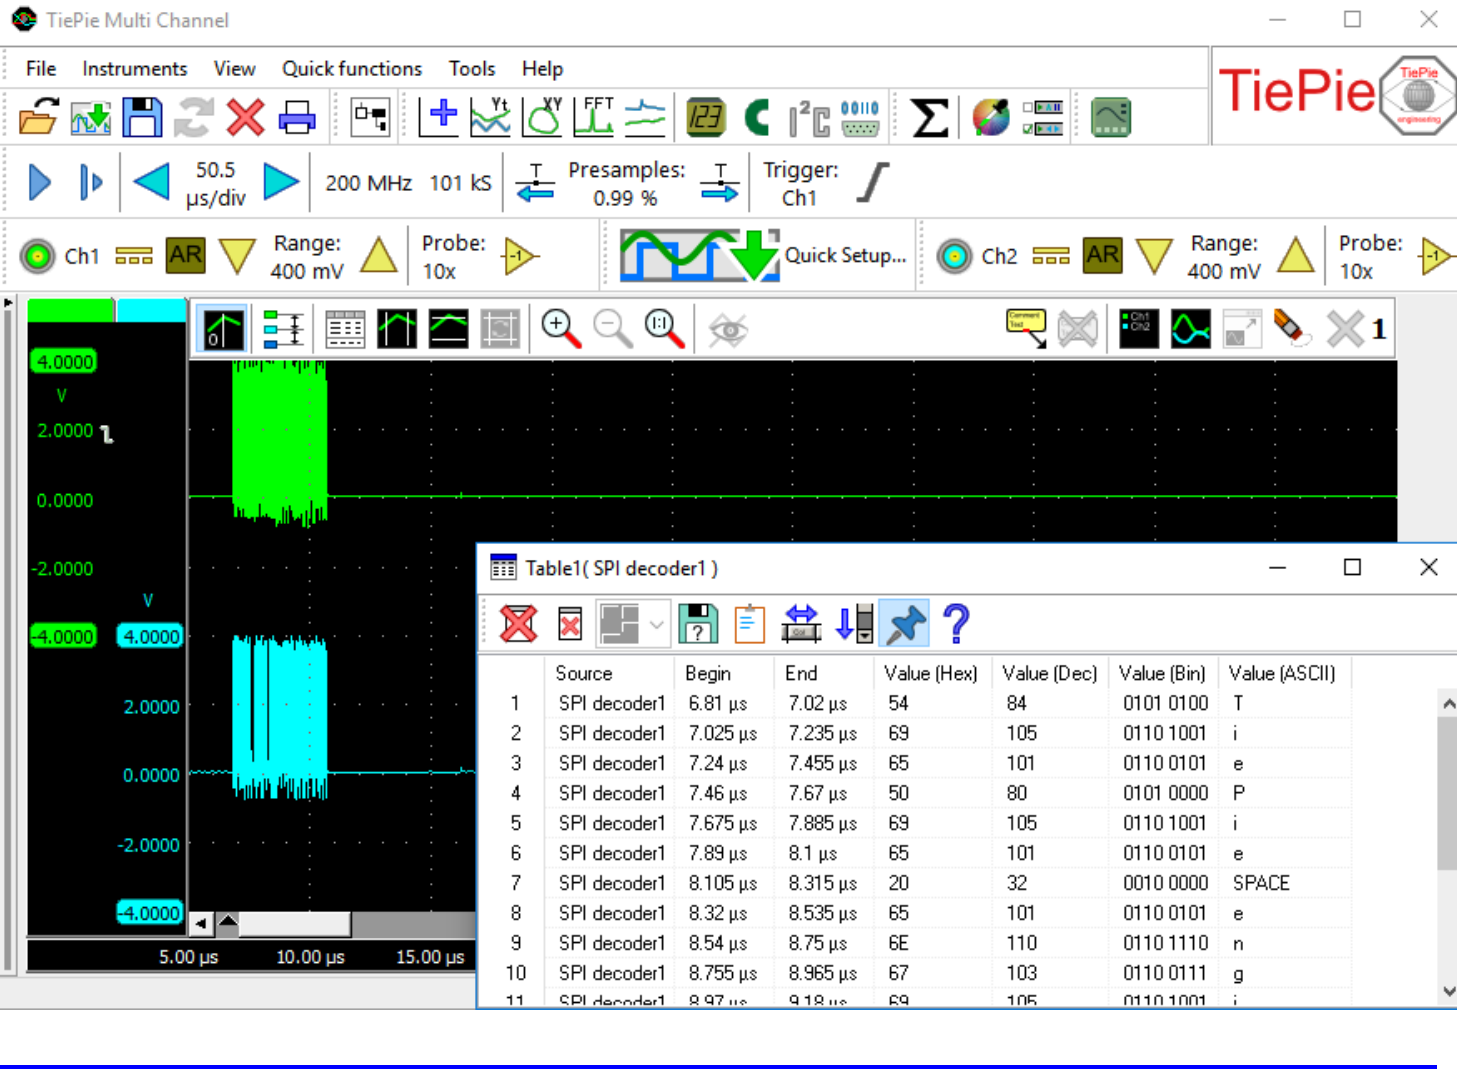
TiePie Multi Channel

File Instruments View Quick functions Tools Help

TiePie

TiePie engineering

Yt XY FFT

123

$I^2C$

0010

50.5 µs/div 200 MHz 101 kS Presamples: 0.99 % Trigger: Ch1

Ch1 AR Range: 400 mV Probe: 10x Quick Setup... Ch2 AR Range: 400 mV Probe: 10x

Ch1 Ch2

1

4.0000
V
2.0000
0.0000
-2.0000
-4.0000 4.0000
V
2.0000
0.0000
-2.0000
-4.0000

5.00 µs 10.00 µs 15.00 µs

Table1( SPI decoder1 )

| | Source | Begin | End | Value (Hex) | Value (Dec) | Value (Bin) | Value (ASCII) |
|---|---|---|---|---|---|---|---|
| 1 | SPI decoder1 | 6.81 µs | 7.02 µs | 54 | 84 | 0101 0100 | T |
| 2 | SPI decoder1 | 7.025 µs | 7.235 µs | 69 | 105 | 0110 1001 | i |
| 3 | SPI decoder1 | 7.24 µs | 7.455 µs | 65 | 101 | 0110 0101 | e |
| 4 | SPI decoder1 | 7.46 µs | 7.67 µs | 50 | 80 | 0101 0000 | P |
| 5 | SPI decoder1 | 7.675 µs | 7.885 µs | 69 | 105 | 0110 1001 | i |
| 6 | SPI decoder1 | 7.89 µs | 8.1 µs | 65 | 101 | 0110 0101 | e |
| 7 | SPI decoder1 | 8.105 µs | 8.315 µs | 20 | 32 | 0010 0000 | SPACE |
| 8 | SPI decoder1 | 8.32 µs | 8.535 µs | 65 | 101 | 0110 0101 | e |
| 9 | SPI decoder1 | 8.54 µs | 8.75 µs | 6E | 110 | 0110 1110 | n |
| 10 | SPI decoder1 | 8.755 µs | 8.965 µs | 67 | 103 | 0110 0111 | g |
| 11 | SPI decoder1 | 8.97 µs | 9.18 µs | 69 | 105 | 0110 1001 | i |